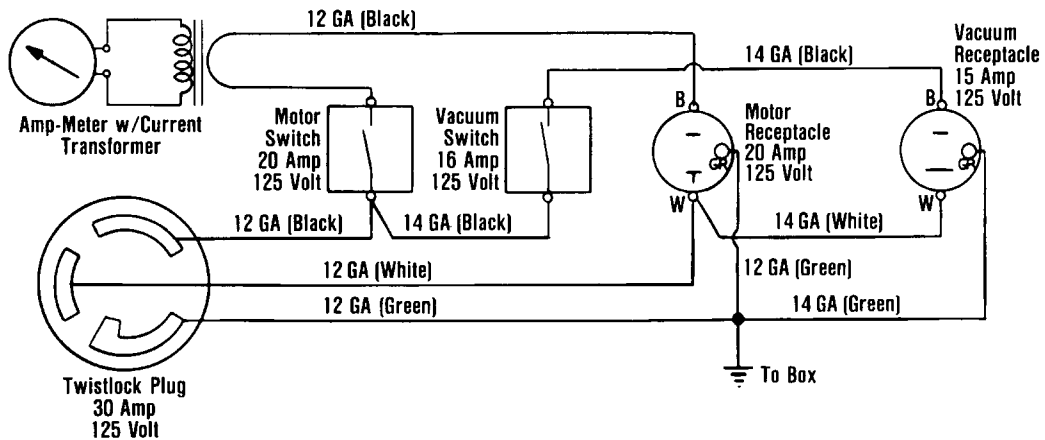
12 GA (Black)

14 GA (Black)

Vacuum Receptacle 15 Amp 125 Volt

Amp-Meter w/Current Transformer

Motor Switch 20 Amp 125 Volt

Vacuum Switch 16 Amp 125 Volt

B

Motor Receptacle 20 Amp 125 Volt

B

W

W

12 GA (Black)

14 GA (Black)

14 GA (White)

12 GA (White)

12 GA (Green)

12 GA (Green)

14 GA (Green)

To Box

Twistlock Plug 30 Amp 125 Volt